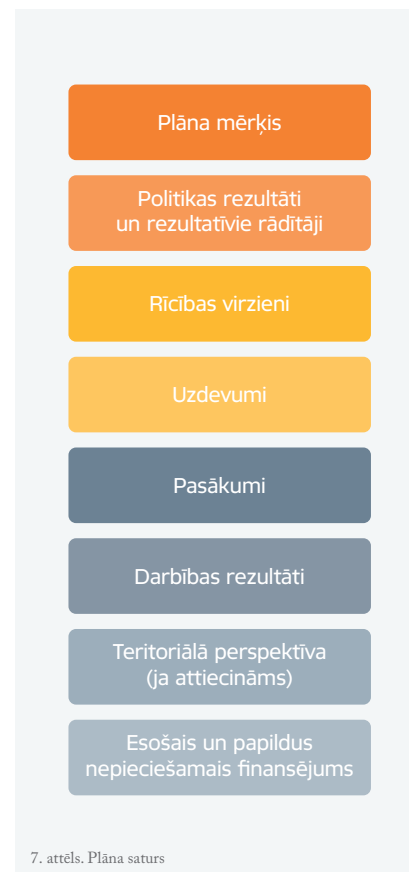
Plāna mērķis

Politikas rezultāti un rezultatīvie rādītāji

Rīcības virzieni

Uzdevumi

Pasākumi

Darbības rezultāti

Teritoriālā perspektīva (ja attiecināms)

Esošais un papildus nepieciešamais finansējums

7. attēls. Plāna saturs